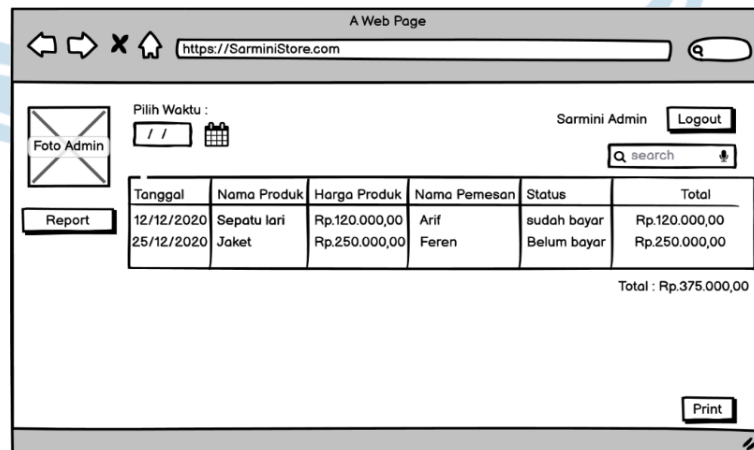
A Web Page

https://SarminiStore.com

Foto Admin

Report

Pilih Waktu :

/ /

Sarmini Admin

Logout

search

| Tanggal | Nama Produk | Harga Produk | Nama Pemesan | Status | Total |
|---|---|---|---|---|---|
| 12/12/2020 | Sepatu lari | Rp.120.000,00 | Arif | sudah bayar | Rp.120.000,00 |
| 25/12/2020 | Jaket | Rp.250.000,00 | Feren | Belum bayar | Rp.250.000,00 |

Total : Rp.375.000,00

Print